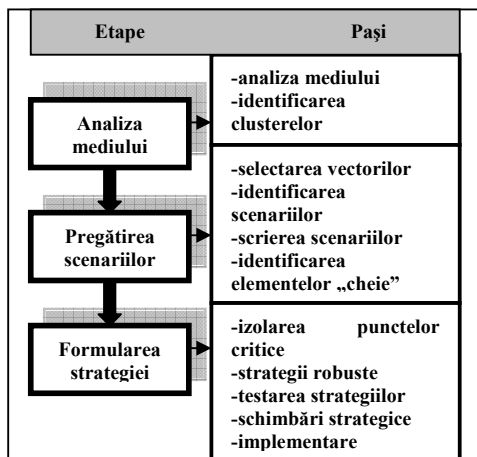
| Etape | Paşi |
|---|---|
| Analiza mediului | -analiza mediului<br>-identificarea clusterelor |
| Pregătirea scenariilor | -selectarea vectorilor<br>-identificarea scenariilor<br>-scrierea scenariilor<br>-identificarea elementelor „cheie” |
| Formularea strategiei | -izolarea punctelor critice<br>-strategii robuste<br>-testarea strategiilor<br>-schimbări strategice<br>-implementare |